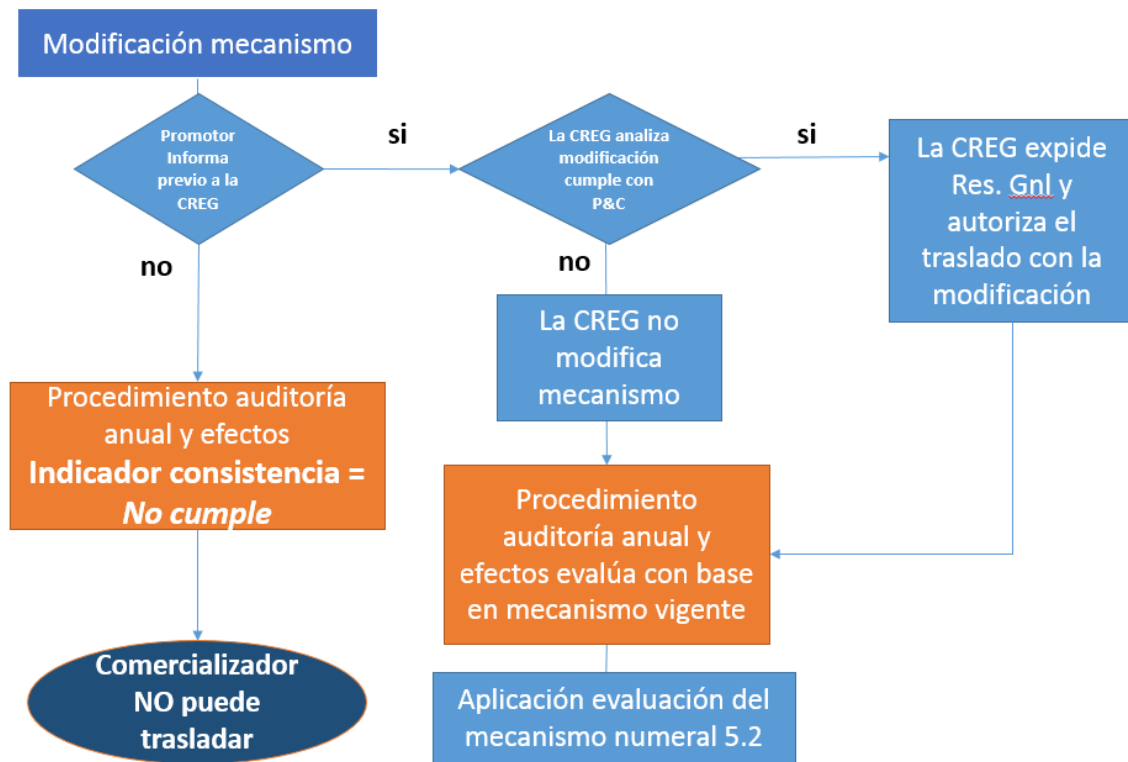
Modificación mecanismo

Promotor Informa previo a la CREG

si

La CREG analiza modificación cumple con P&C

si

La CREG expide Res. Gnl y autoriza el traslado con la modificación

no

no

La CREG no modifica mecanismo

Procedimiento auditoría anual y efectos
**Indicador consistencia = *No cumple***

Procedimiento auditoría anual y efectos evalúa con base en mecanismo vigente

Comercializador NO puede trasladar

Aplicación evaluación del mecanismo numeral 5.2